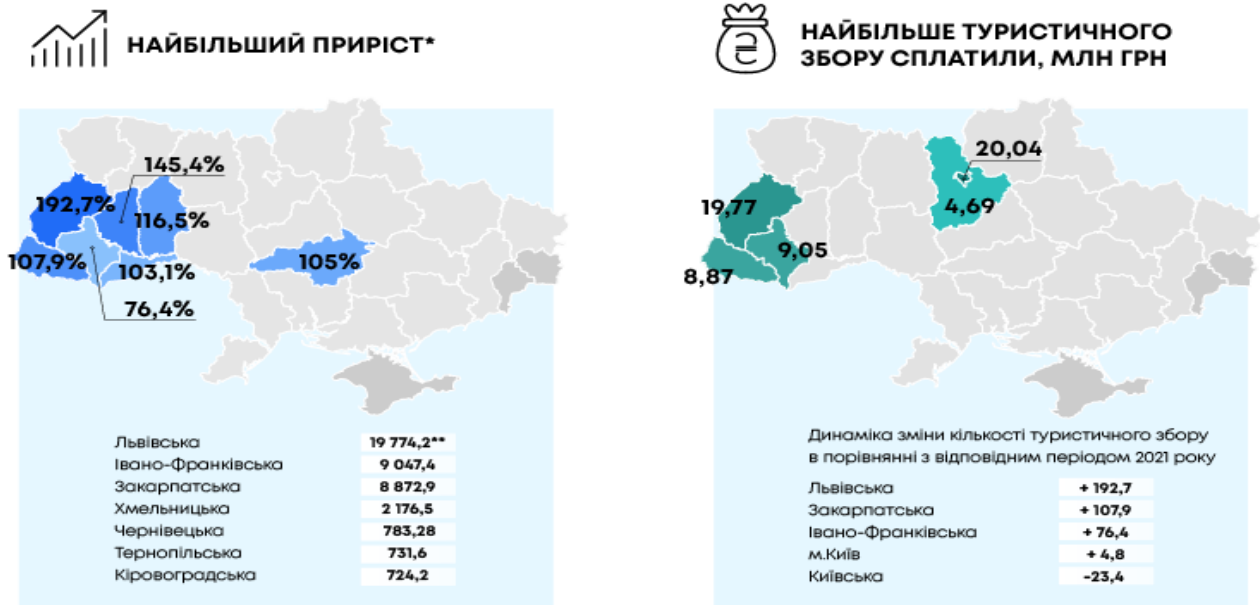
НАЙБІЛЬШИЙ ПРИРІСТ*

145,4%
192,7%
116,5%
107,9%
103,1%
105%
76,4%

| | |
|---|---|
| Львівська | 19 774,2** |
| Івано-Франківська | 9 047,4 |
| Закарпатська | 8 872,9 |
| Хмельницька | 2 176,5 |
| Чернівецька | 783,28 |
| Тернопільська | 731,6 |
| Кіровоградська | 724,2 |

НАЙБІЛЬШЕ ТУРИСТИЧНОГО ЗБОРУ СПЛАТИЛИ, МЛН ГРН

20,04
19,77
4,69
9,05
8,87

Динаміка зміни кількості туристичного збору в порівнянні з відповідним періодом 2021 року

| | |
|---|---|
| Львівська | + 192,7 |
| Закарпатська | + 107,9 |
| Івано-Франківська | + 76,4 |
| м.Київ | + 4,8 |
| Київська | -23,4 |